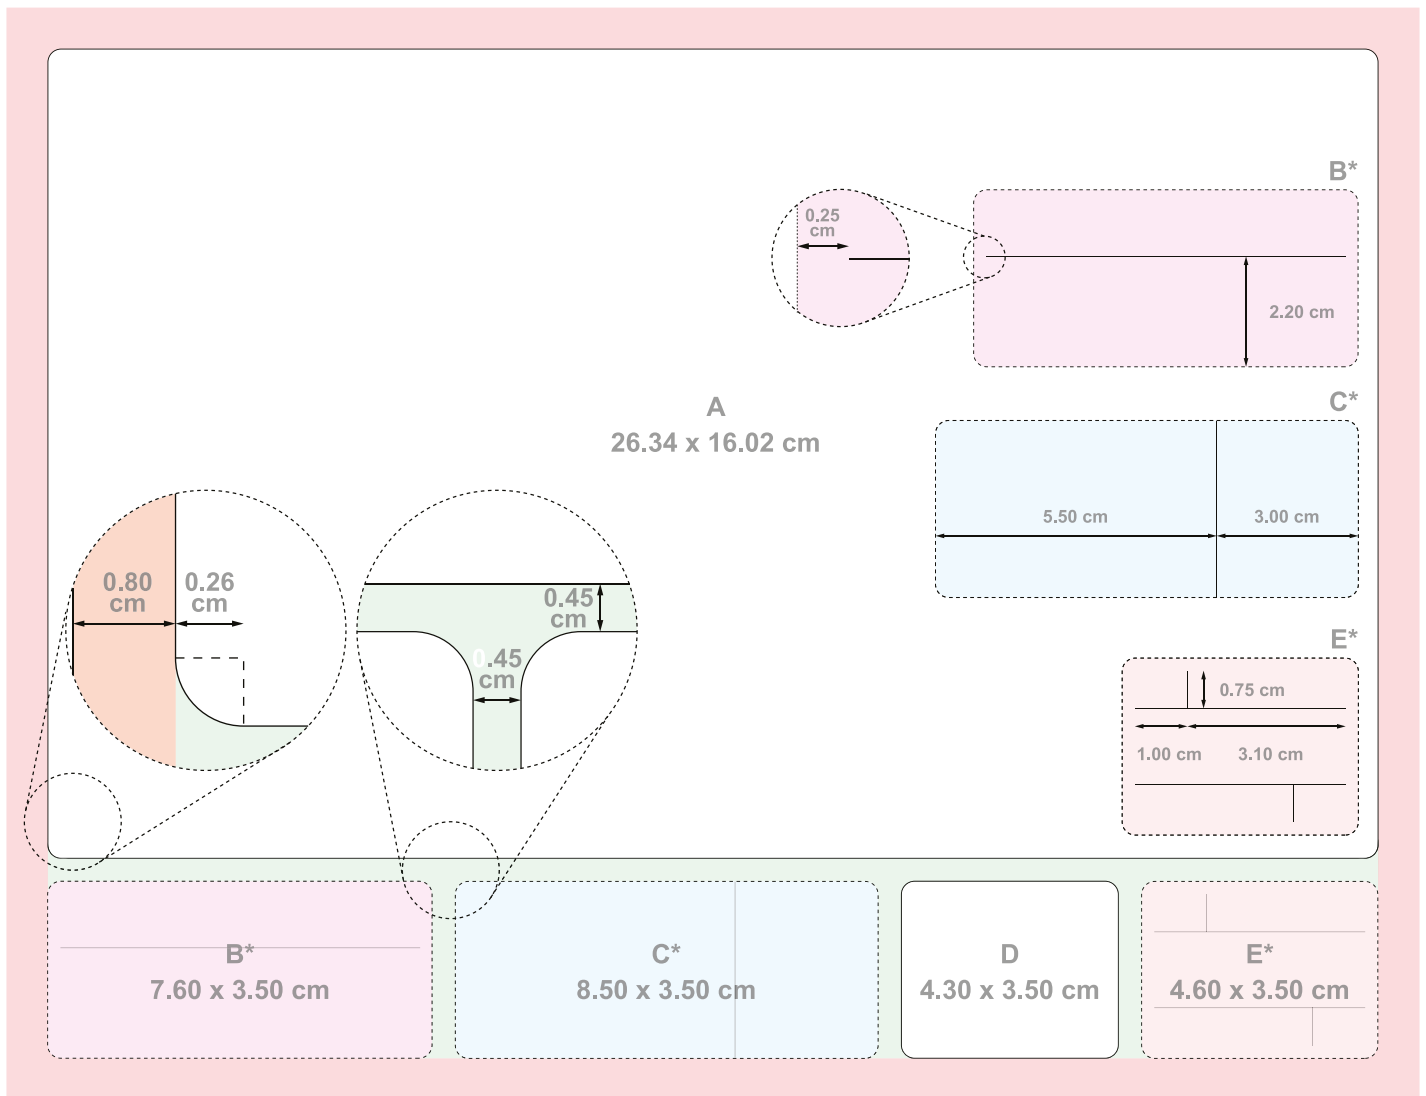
B*

0.25 cm

2.20 cm

A
26.34 x 16.02 cm

C*

5.50 cm

3.00 cm

0.80 cm

0.26 cm

0.45 cm

0.45 cm

E*

0.75 cm

1.00 cm

3.10 cm

B*
7.60 x 3.50 cm

C*
8.50 x 3.50 cm

D
4.30 x 3.50 cm

E*
4.60 x 3.50 cm